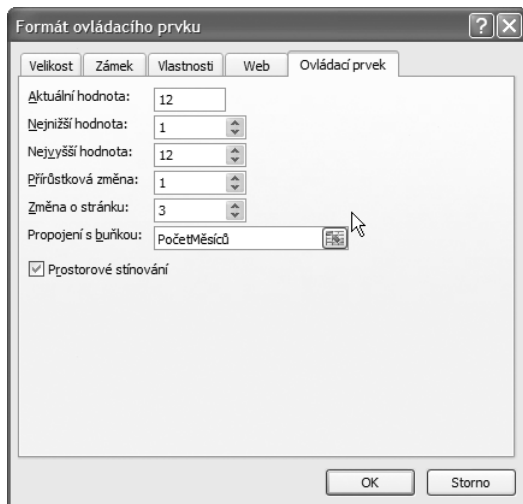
Formát ovládacího prvku

Velikost | Zámek | Vlastnosti | Web | Ovládací prvek

Aktuální hodnota: 12

Nejnižší hodnota: 1

Nejvyšší hodnota: 12

Přírůstková změna: 1

Změna o stránku: 3

Propojení s buňkou: PočetMěsíců

Prostorové stínování

OK
Storno